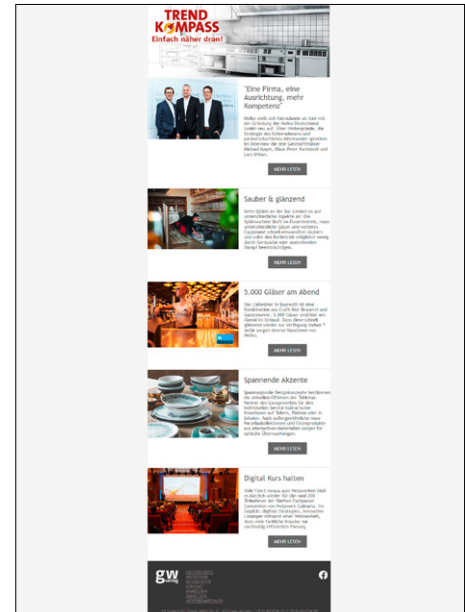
TREND KOMPASS
Einfach näher dran!

"Eine Firma, eine Ausrichtung, mehr Kompetenz"

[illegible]

MEHR LESEN

Sauber & glänzend

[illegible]

MEHR LESEN

5.000 Gläser am Abend

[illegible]

MEHR LESEN

Spannende Akzente

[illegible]

MEHR LESEN

Digital Kurs halten

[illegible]

MEHR LESEN

gw

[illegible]